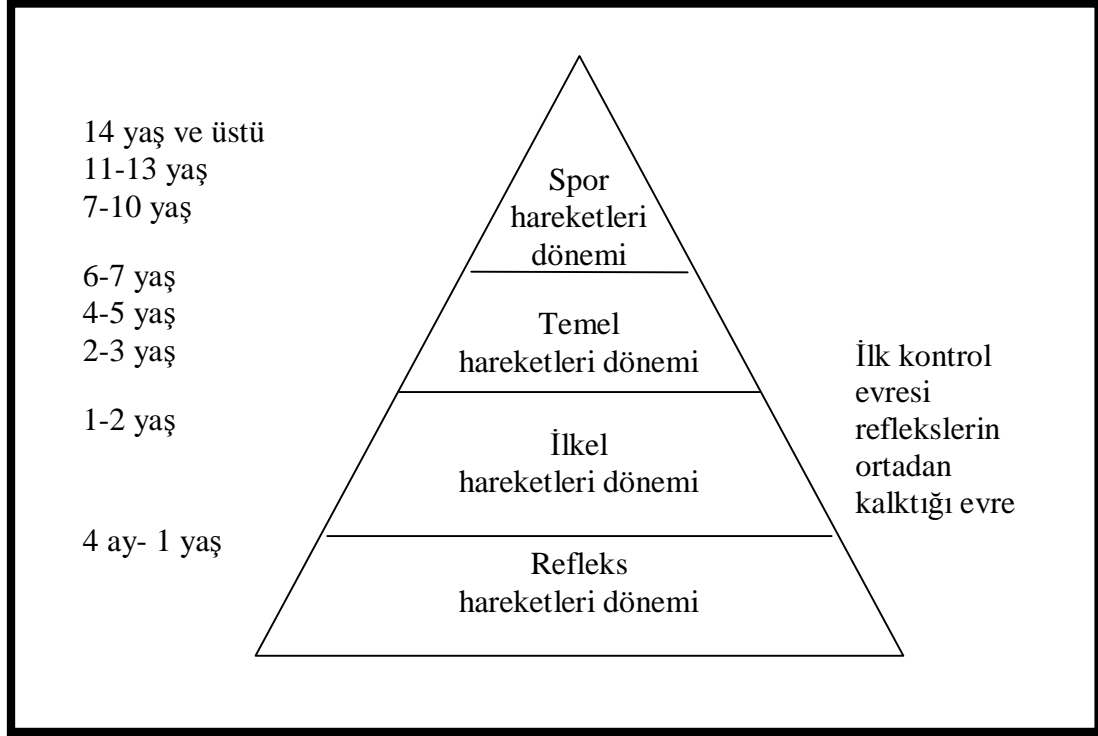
14 yaş ve üstü
11-13 yaş
7-10 yaş

6-7 yaş
4-5 yaş
2-3 yaş

1-2 yaş

4 ay- 1 yaş

Spor hareketleri dönemi

Temel hareketleri dönemi

İlkel hareketleri dönemi

Refleks hareketleri dönemi

İlk kontrol evresi reflekslerin ortadan kalktığı evre